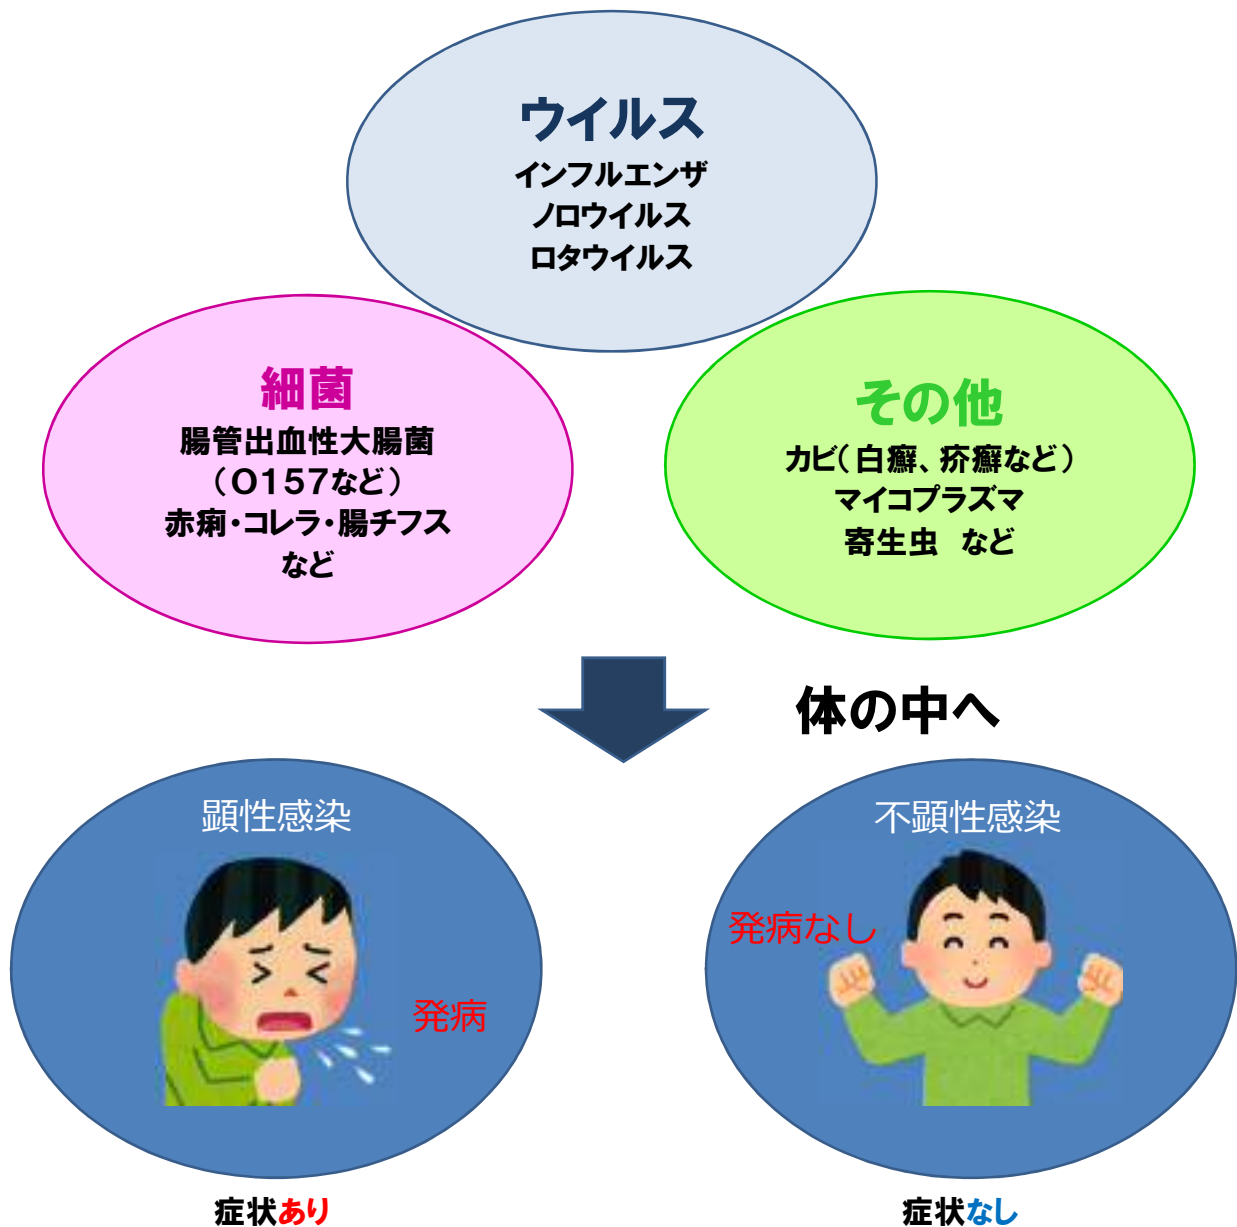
ウイルス
インフルエンザ
ノロウイルス
ロタウイルス

細菌
腸管出血性大腸菌
（O157など）
赤痢・コレラ・腸チフス
など

その他
カビ（白癬、疥癬など）
マイコプラズマ
寄生虫　など

体の中へ

顕性感染

発病

症状あり

不顕性感染

発病なし

症状なし